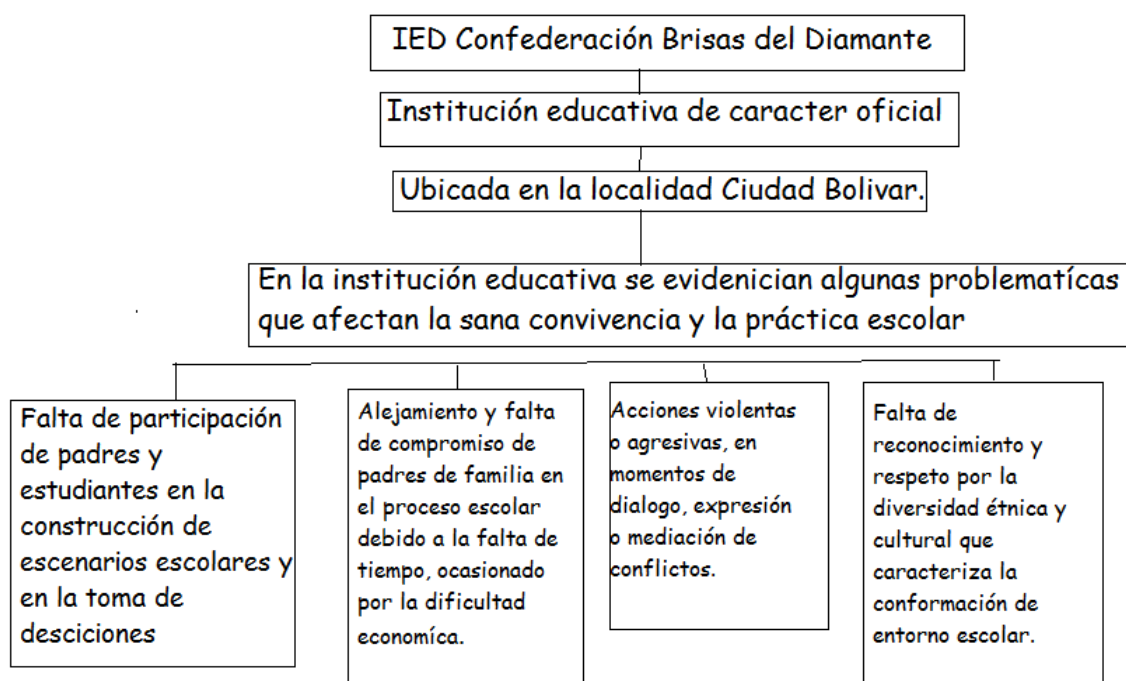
IED Confederación Brisas del Diamante

Institución educativa de caracter oficial

Ubicada en la localidad Ciudad Bolivar.

En la institución educativa se evidenician algunas problematícas que afectan la sana convivencia y la práctica escolar

Falta de participación de padres y estudiantes en la construcción de escenarios escolares y en la toma de desciciones

Alejamiento y falta de compromiso de padres de familia en el proceso escolar debido a la falta de tiempo, ocasionado por la dificultad economíca.

Acciones violentas o agresivas, en momentos de dialogo, expresión o mediación de conflictos.

Falta de reconocimiento y respeto por la diversidad étnica y cultural que caracteriza la conformación de entorno escolar.